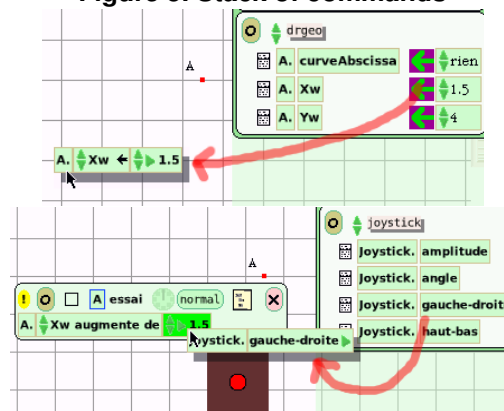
Figure 8: Stack of commands

drgeo
A. curveAbscissa rien
A. Xw 1.5
A. Yw 4

A

A. Xw 1.5

joystick
Joystick. amplitude
Joystick. angle
Joystick. gauche-droite
Joystick. haut-bas

A

A essai normal
A. Xw augmente de 1.5
Joystick. gauche-droite